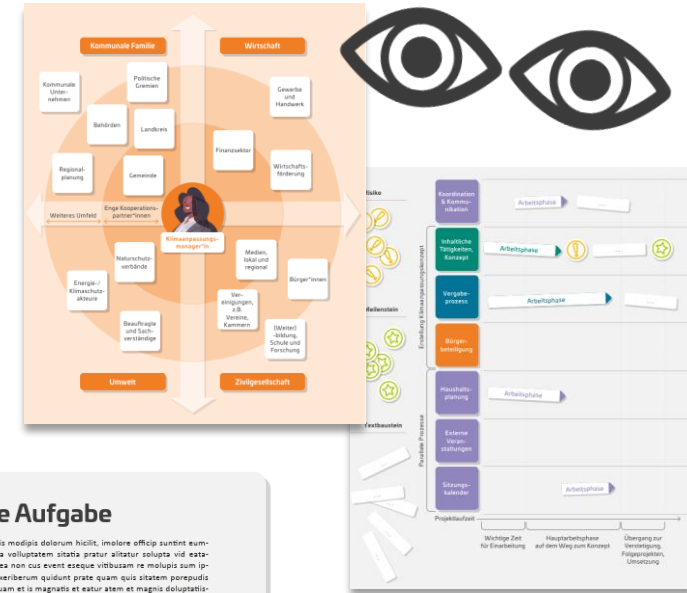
Kommunale Familie

Wirtschaft

Kommunale Unternehmen

Politische Gremien

Gewerbe und Handwerk

Behörden

Landkreis

Finanzsektor

Regionalplanung

Gemeinde

Wirtschaftsförderung

Weiteres Umfeld

Enge Kooperationspartner*innen

Klimaanpassungsmanager*in

Naturschutzverbände

Medien, lokal und regional

Energie-/ Klimaschutzakteure

Bürger*innen

Vereinigungen, z.B. Vereine, Kammern

Beauftragte und Sachverständige

(Weiter) -bildung, Schule und Forschung

Umwelt

Zivilgesellschaft

Risiko

Koordination & Kommunikation

Arbeitsphase

...

Inhaltliche Tätigkeiten, Konzept

Arbeitsphase

Meilenstein

Erstellung Klimaanpassungskonzept

Vergabeprozess

Arbeitsphase

...

Bürgerbeteiligung

Haushaltsplanung

Arbeitsphase

Textbaustein

Parallele Prozesse

Externe Veranstaltungen

Sitzungskalender

Arbeitsphase

Projektlaufzeit

Wichtige Zeit für Einarbeitung

Hauptarbeitsphase auf dem Weg zum Konzept

Übergang zur Verstetigung, Folgeprojekten, Umsetzung

e Aufgabe

is modipis dolorum hicilit, imolore officip suntint euma volluptatem sitatia pratur alitatur solupta vid eataea non cus event eseque vitibusam re molupis sum ipveriberum quidunt prate quam quis sitatem porepudis uam et is magnatis et eatur atem et magnis doluptatis-